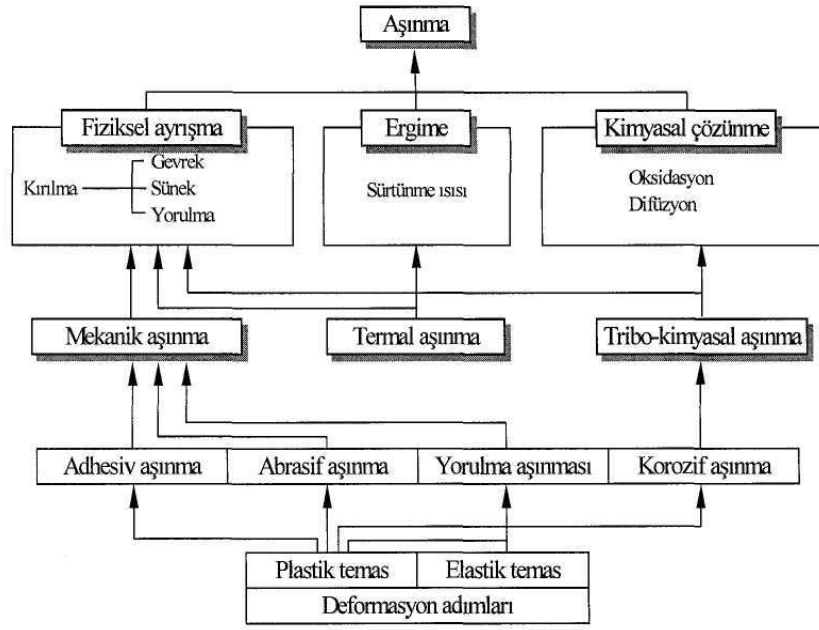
Aşınma

Fiziksel ayrışma

Kırılma — Gevrek
Sünek
Yorulma

Ergime

Sürtünme ısısı

Kimyasal çözünme

Oksidasyon
Difüzyon

Mekanik aşınma

Termal aşınma

Tribo-kimyasal aşınma

Adhesiv aşınma

Abrasif aşınma

Yorulma aşınması

Korozif aşınma

Plastik temas

Elastik temas

Deformasyon adımları